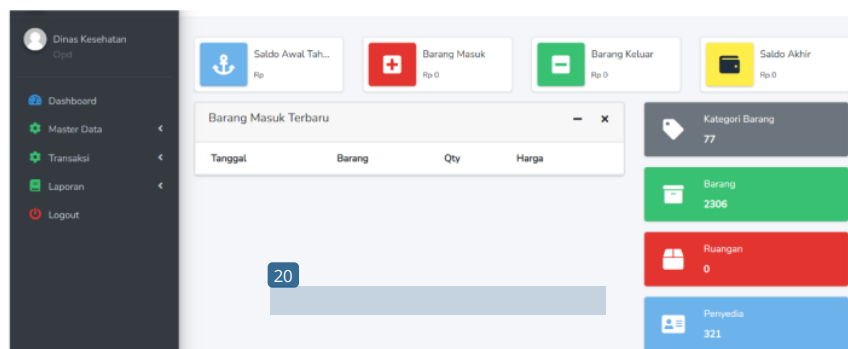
Dinas Kesehatan
Opd

Dashboard
Master Data
Transaksi
Laporan
Logout

Saldo Awal Tah...
Rp

Barang Masuk
Rp 0

Barang Keluar
Rp 0

Saldo Akhir
Rp 0

Barang Masuk Terbaru

| Tanggal | Barang | Qty | Harga |
|---|---|---|---|

20

Kategori Barang
77

Barang
2306

Ruangan
0

Penyedia
321